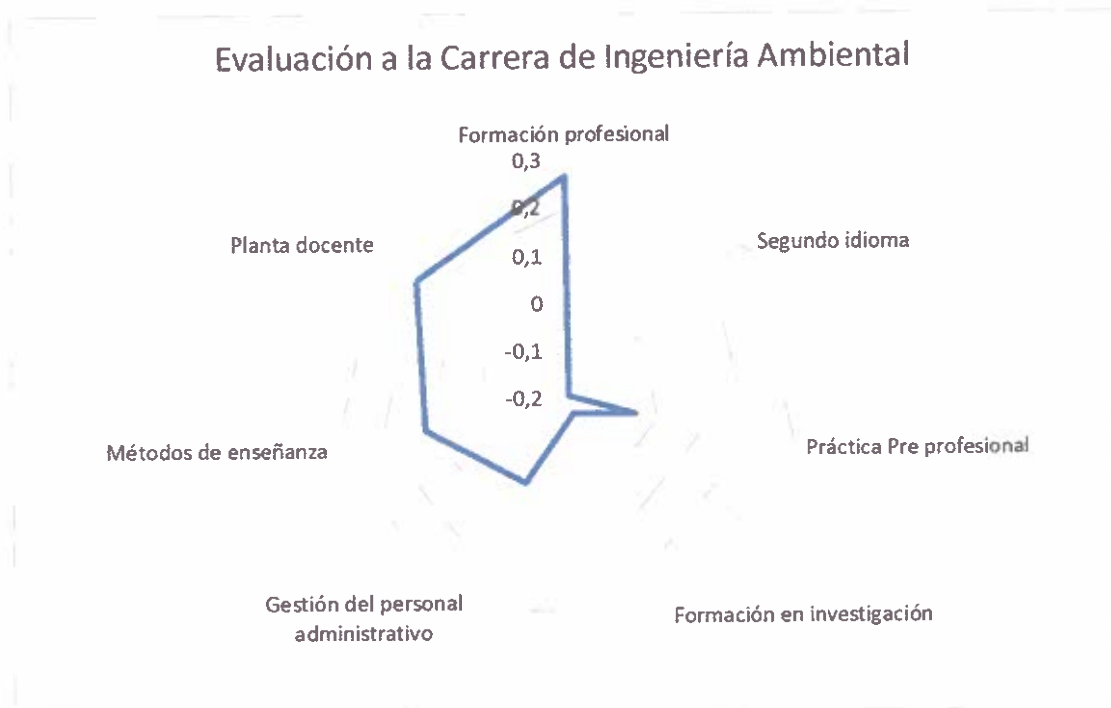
Evaluación a la Carrera de Ingeniería Ambiental

Formación profesional

0,3
0,2
0,1
0
-0,1
-0,2

Segundo idioma

Planta docente

Práctica Pre profesional

Métodos de enseñanza

Formación en investigación

Gestión del personal administrativo